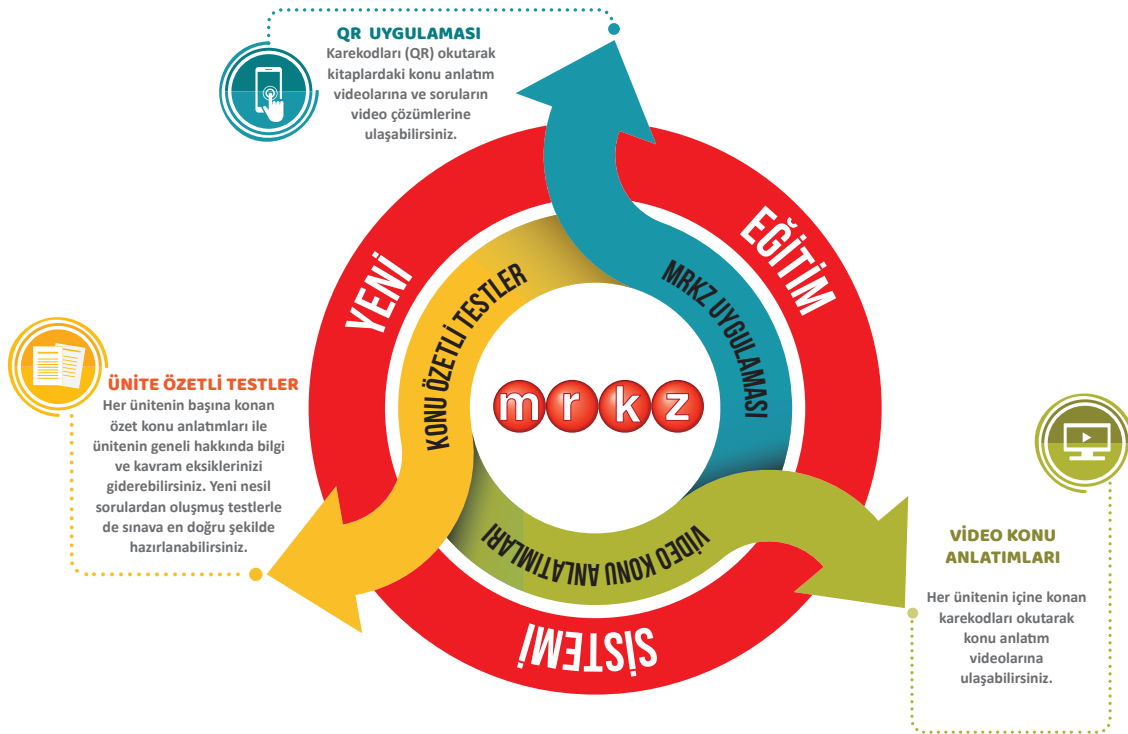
QR UYGULAMASI
Karekodları (QR) okutarak kitaplardaki konu anlatım videolarına ve soruların video çözümlerine ulaşabilirsiniz.

YENİ EĞİTİM SİSTEMİ

KONU ÖZETLİ TESTLER

MRKZ UYGULAMASI

VİDEO KONU ANLATIMLARI

mrkz

ÜNİTE ÖZETLİ TESTLER
Her ünitenin başına konan özet konu anlatımları ile ünitenin geneli hakkında bilgi ve kavram eksiklerinizi giderebilirsiniz. Yeni nesil sorulardan oluşmuş testlerle de sınava en doğru şekilde hazırlanabilirsiniz.

VİDEO KONU ANLATIMLARI
Her ünitenin içine konan karekodları okutarak konu anlatım videolarına ulaşabilirsiniz.